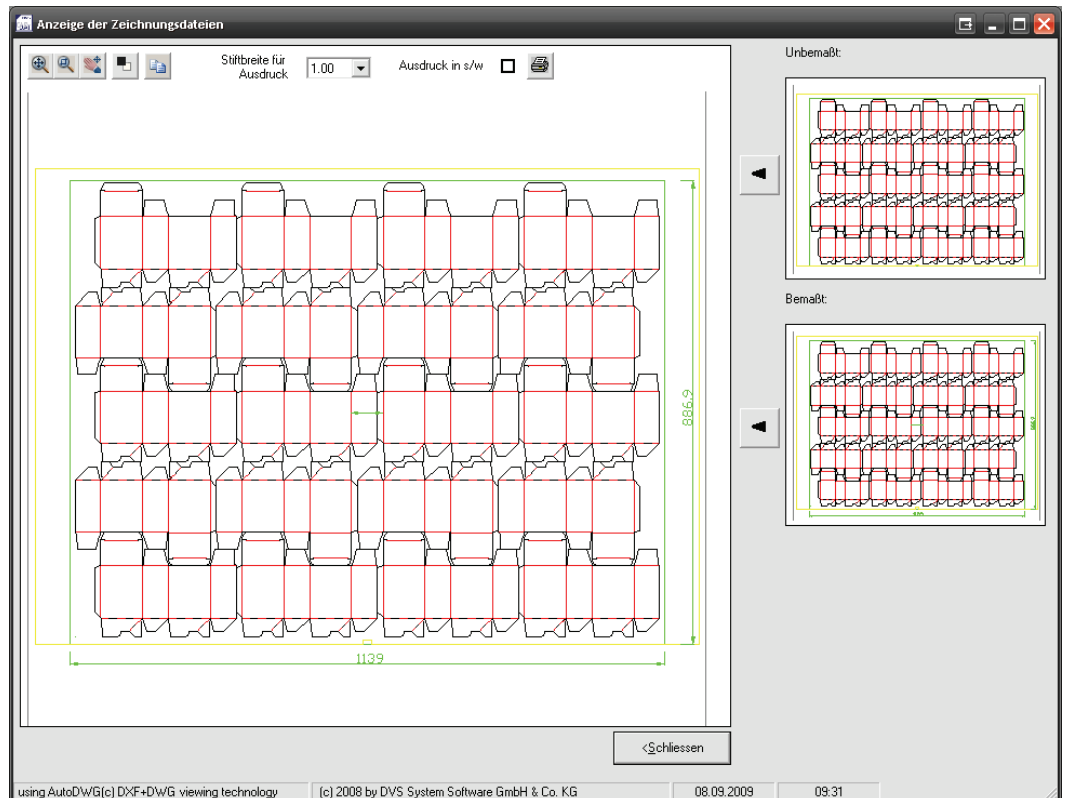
Anzeige der Zeichnungsdateien

Stiftbreite für Ausdruck 1.00

Ausdruck in s/w

Unbemaßt:

Bemaßt:

886.9

1139

<Schliessen

using AutoDWG(c) DXF+DWG viewing technology

(c) 2008 by DVS System Software GmbH & Co. KG

08.09.2009

09:31